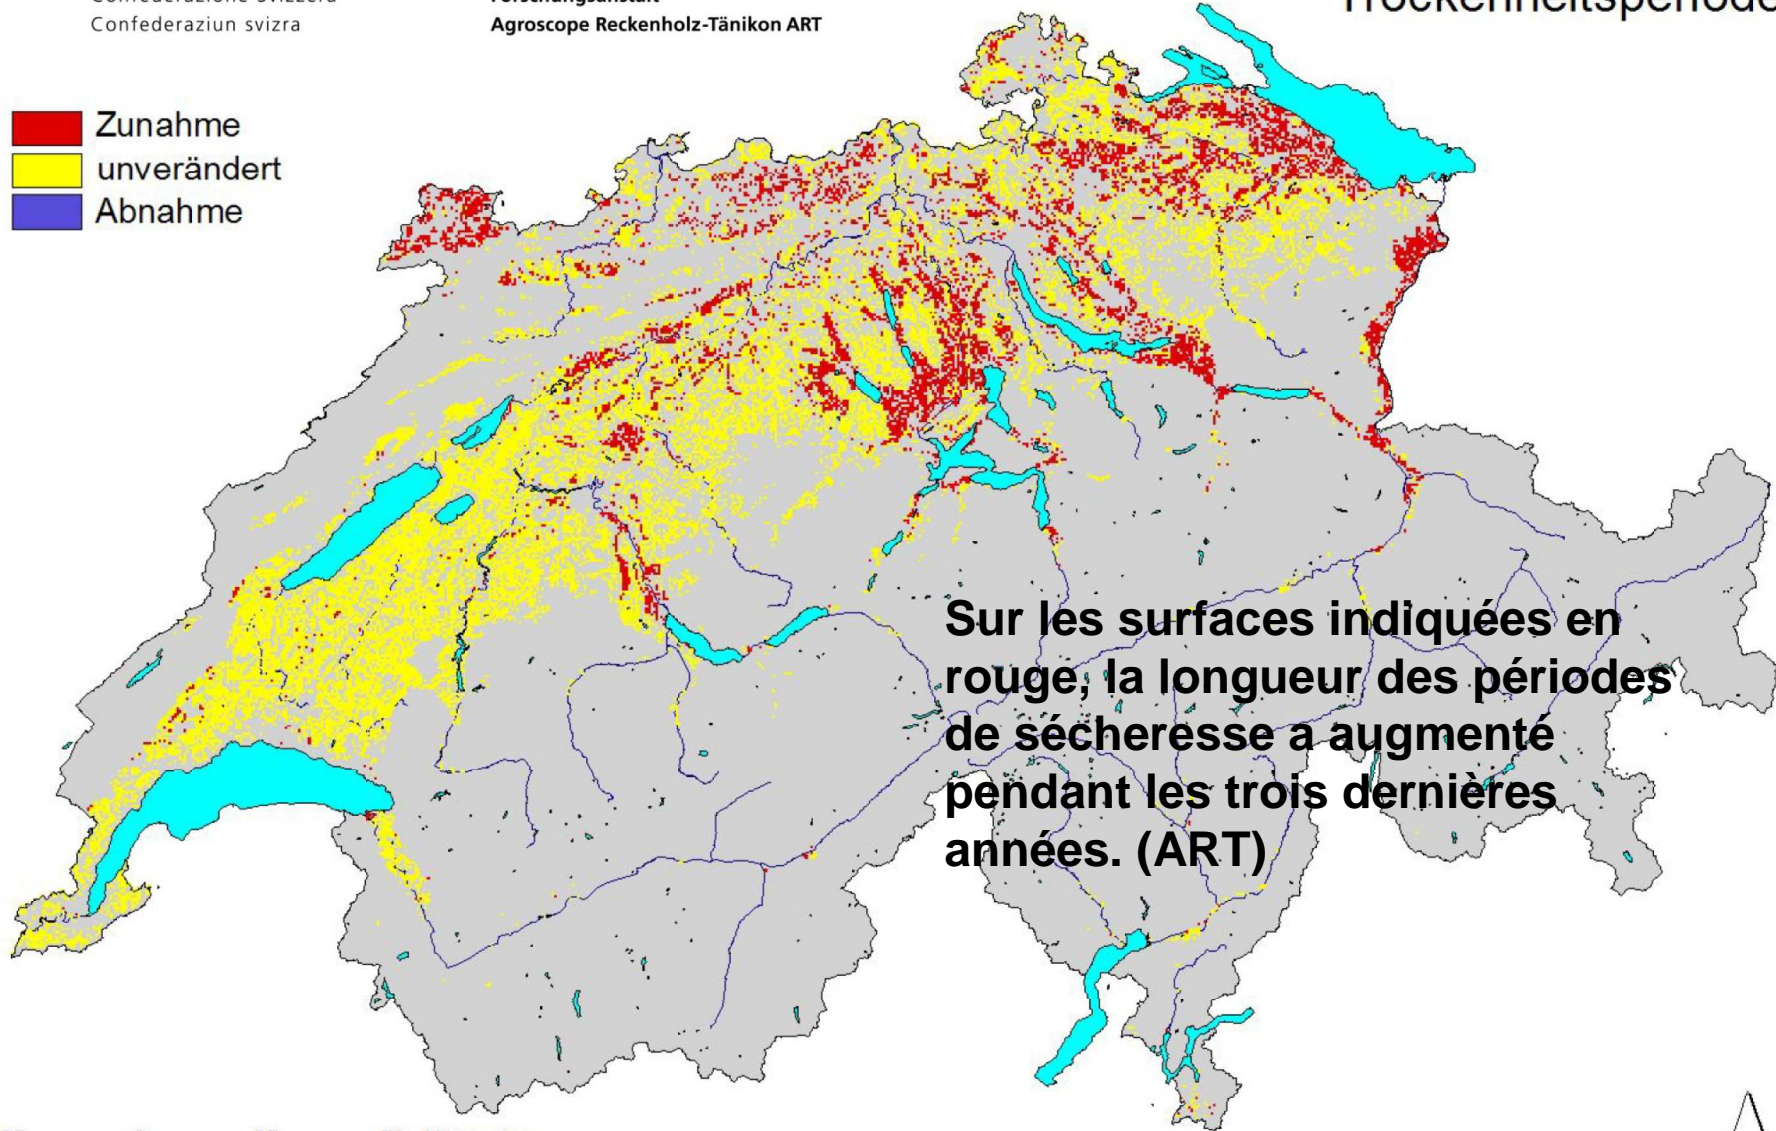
Confederaziun svizra

Agroscope Reckenholz-Tänikon ART

Zunahme
unverändert
Abnahme

Sur les surfaces indiquées en rouge, la longueur des périodes de sécheresse a augmenté pendant les trois dernières années. (ART)